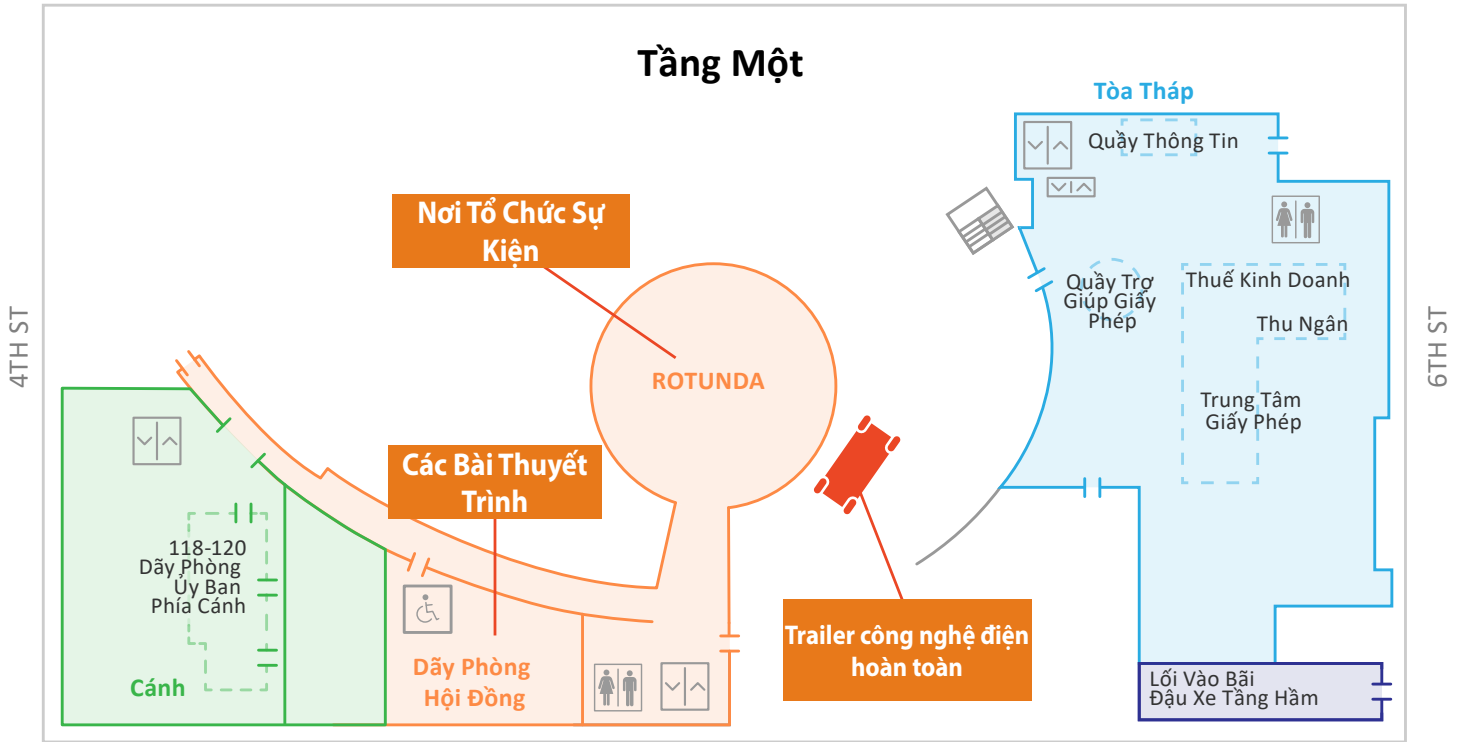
Tầng Một

Tòa Tháp

Quầy Thông Tin

4TH ST

6TH ST

Nơi Tổ Chức Sự Kiện

Quầy Trợ Giúp Giấy Phép

Thuế Kinh Doanh

Thu Ngân

ROTUNDA

Trung Tâm Giấy Phép

Các Bài Thuyết Trình

118-120 Dãy Phòng Ủy Ban Phía Cánh

Cánh

Dãy Phòng Hội Đồng

Trailer công nghệ điện hoàn toàn

Lối Vào Bãi Đậu Xe Tầng Hầm